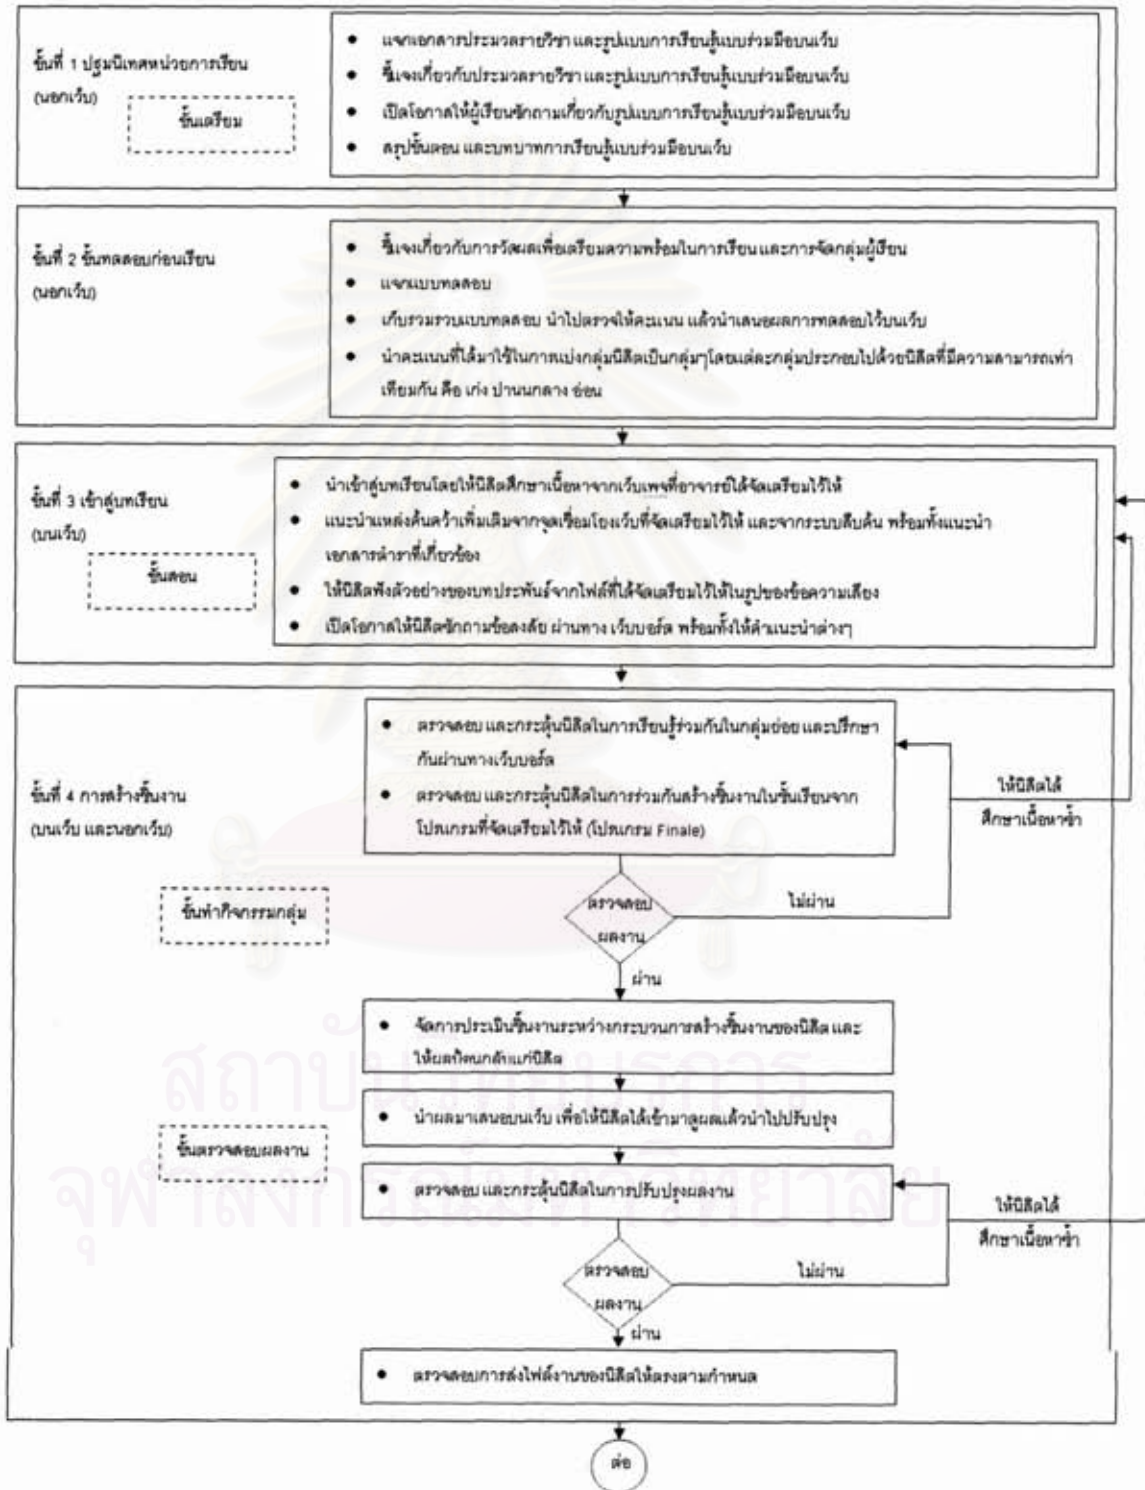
ขั้นที่ 1 ปฐมนิเทศหน่วยการเรียน (นอกเว็บ)

ขั้นเตรียม

• แจกเอกสารประมวลรายวิชา และรูปแบบการเรียนรู้แบบร่วมมือบนเว็บ
• ชี้แจงเกี่ยวกับประมวลรายวิชา และรูปแบบการเรียนรู้แบบร่วมมือบนเว็บ
• เปิดโอกาสให้ผู้เรียนซักถามเกี่ยวกับรูปแบบการเรียนรู้แบบร่วมมือบนเว็บ
• สรุปขั้นตอน และบทบาทการเรียนรู้แบบร่วมมือบนเว็บ

ขั้นที่ 2 ขั้นทดสอบก่อนเรียน (นอกเว็บ)

• ชี้แจงเกี่ยวกับการวัดผลเพื่อเตรียมความพร้อมในการเรียนและการจัดกลุ่มผู้เรียน
• แจกแบบทดสอบ
• เก็บรวมรวบแบบทดสอบ นำไปตรวจให้คะแนน แล้วนำเสนอผลการทดสอบไว้บนเว็บ
• นำคะแนนที่ได้มาใช้ในการแบ่งกลุ่มนิสิตเป็นกลุ่มๆโดยแต่ละกลุ่มประกอบไปด้วยนิสิตที่มีความสามารถเท่าเทียมกัน คือ เก่ง ปานกลาง อ่อน

ขั้นที่ 3 เข้าสู่บทเรียน (บนเว็บ)

ขั้นสอน

• นำเข้าสู่บทเรียนโดยให้นิสิตศึกษาเนื้อหาจากเว็บเพจที่อาจารย์ได้จัดเตรียมไว้ให้
• แนะนำแหล่งค้นคว้าเพิ่มเติมจากจุดเชื่อมโยงเว็บที่จัดเตรียมไว้ให้ และจากระบบสืบค้น พร้อมทั้งแนะนำเอกสารตำราที่เกี่ยวข้อง
• ให้นิสิตฟังตัวอย่างของบทประพันธ์จากไฟล์ที่ได้จัดเตรียมไว้ให้ในรูปของข้อความเสียง
• เปิดโอกาสให้นิสิตซักถามข้อสงสัย ผ่านทาง เว็บบอร์ด พร้อมทั้งให้คำแนะนำต่างๆ

ขั้นที่ 4 การสร้างชิ้นงาน (บนเว็บ และนอกเว็บ)

ขั้นทำกิจกรรมกลุ่ม

• ตรวจสอบ และกระตุ้นนิสิตในการเรียนรู้ร่วมกันในกลุ่มย่อย และปรึกษากันผ่านทางเว็บบอร์ด
• ตรวจสอบ และกระตุ้นนิสิตในการร่วมกันสร้างชิ้นงานในชั้นเรียนจากโปรแกรมที่จัดเตรียมไว้ให้ (โปรแกรม Finale)

ให้นิสิตได้ศึกษาเนื้อหาซ้ำ

ตรวจสอบผลงาน

ไม่ผ่าน

ผ่าน

• จัดการประเมินชิ้นงานระหว่างกระบวนการสร้างชิ้นงานของนิสิต และให้ผลป้อนกลับแก่นิสิต

• นำผลมาเสนอบนเว็บ เพื่อให้นิสิตได้เข้ามาดูผลแล้วนำไปปรับปรุง

ขั้นตรวจสอบผลงาน

• ตรวจสอบ และกระตุ้นนิสิตในการปรับปรุงผลงาน

ให้นิสิตได้ศึกษาเนื้อหาซ้ำ

ตรวจสอบผลงาน

ไม่ผ่าน

ผ่าน

• ตรวจสอบการส่งไฟล์งานของนิสิตให้ตรงตามกำหนด

ต่อ